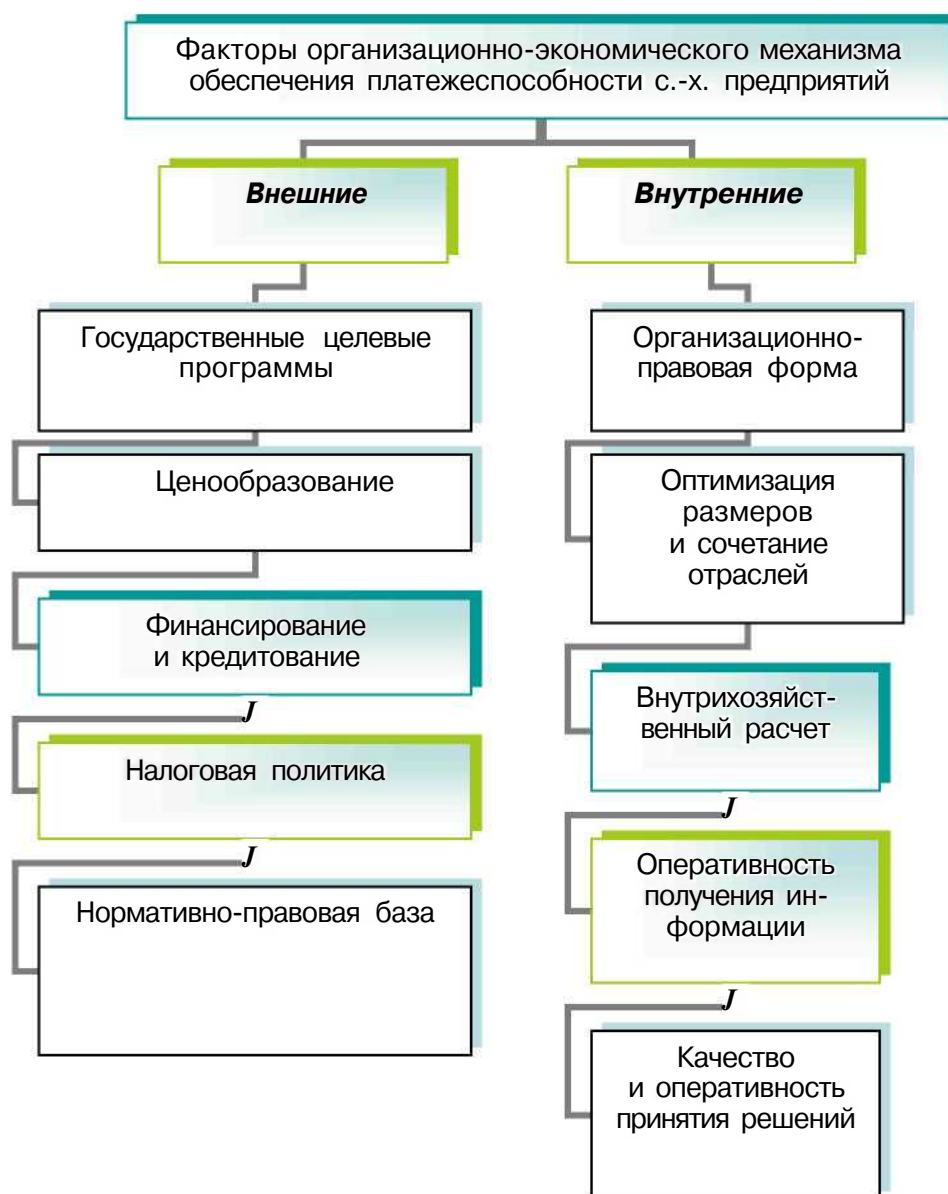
Факторы организационно-экономического механизма обеспечения платежеспособности с.-х. предприятий

Внешние

Государственные целевые программы

Ценообразование

Финансирование и кредитование

J

Налоговая политика

J

Нормативно-правовая база

Внутренние

Организационно-правовая форма

Оптимизация размеров и сочетание отраслей

Внутрихозяйственный расчет

J

Оперативность получения информации

J

Качество и оперативность принятия решений